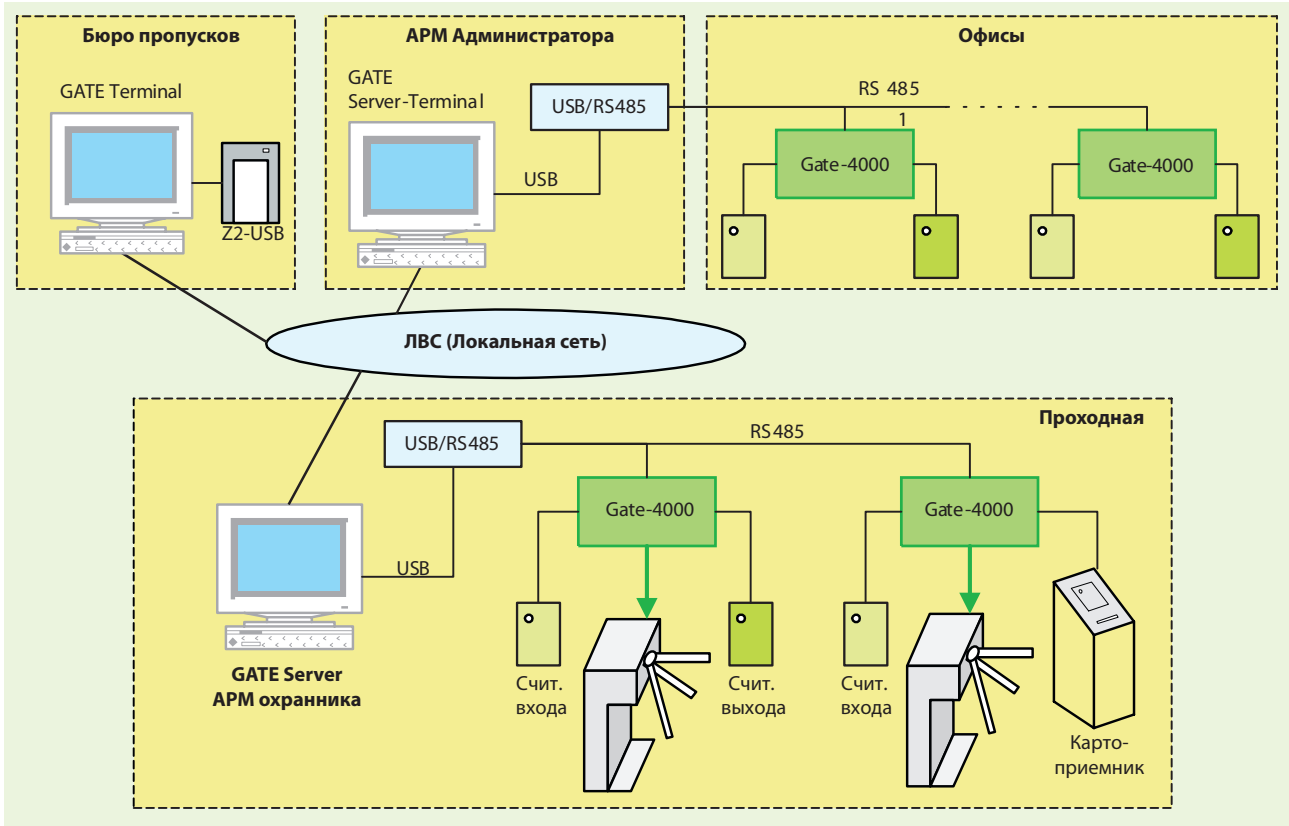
Бюро пропусков

GATE Terminal

Z2-USB

АРМ Администратора

GATE Server-Terminal

USB/RS485

USB

Офисы

RS 485

1

Gate-4000

Gate-4000

ЛВС (Локальная сеть)

Проходная

USB/RS485

RS485

Gate-4000

Gate-4000

USB

GATE Server АРМ охранника

Счит. входа

Счит. выхода

Счит. входа

Картоприемник